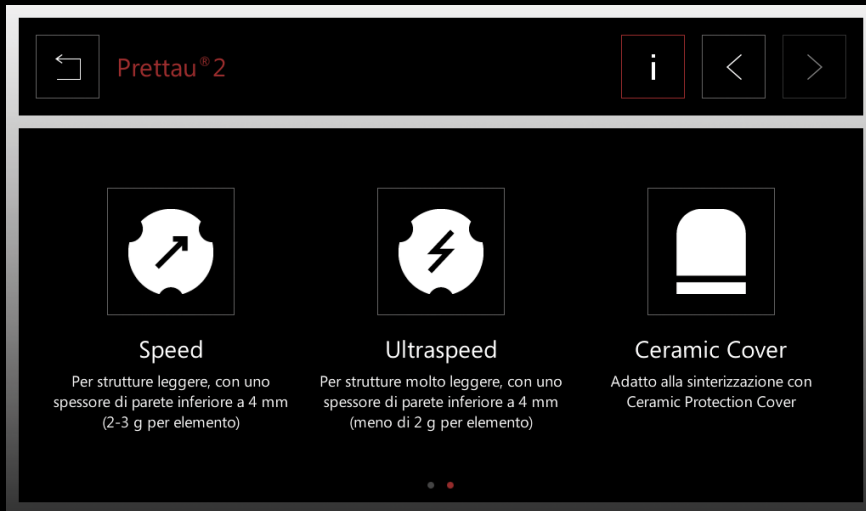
Prettau® 2

i

Speed
Per strutture leggere, con uno spessore di parete inferiore a 4 mm (2-3 g per elemento)

Ultraspeed
Per strutture molto leggere, con uno spessore di parete inferiore a 4 mm (meno di 2 g per elemento)

Ceramic Cover
Adatto alla sinterizzazione con Ceramic Protection Cover